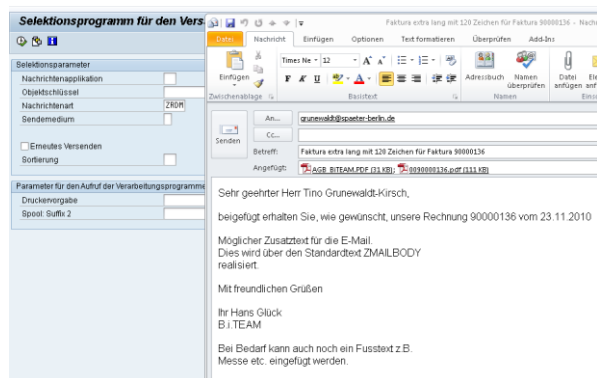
Selektionsprogramm für den Vers

Selektionsparameter
Nachrichtenapplikation
Objektschlüssel
Nachrichtenart ZRDM
Sendemedium

Erneutes Versenden
Sortierung

Parameter für den Aufruf der Verarbeitungsprogramme
Druckervorgabe
Spool: Suffix 2

Faktura extra lang mit 120 Zeichen für Faktura 90000136 - Nachr

Datei | Nachricht | Einfügen | Optionen | Text formatieren | Überprüfen | Add-Ins

Einfügen | Zwischenablage | Times Ne | 12 | Basistext | Adressbuch | Namen überprüfen | Namen | Datei anfügen | Ele anf | Eins

Senden | An... grunewaldt@spaeter-berlin.de
Cc...
Betreff: Faktura extra lang mit 120 Zeichen für Faktura 90000136
Angefügt: AGB_BITEAM.PDF (31 KB); 0090000136.pdf (111 KB)

Sehr geehrter Herr Tino Grunewaldt-Kirsch,

beigefügt erhalten Sie, wie gewünscht, unsere Rechnung 90000136 vom 23.11.2010

Möglicher Zusatztext für die E-Mail.
Dies wird über den Standardtext ZMAILBODY realisiert.

Mit freundlichen Grüßen

Ihr Hans Glück
B.i.TEAM

Bei Bedarf kann auch noch ein Fusstext z.B. Messe etc. eingefügt werden.